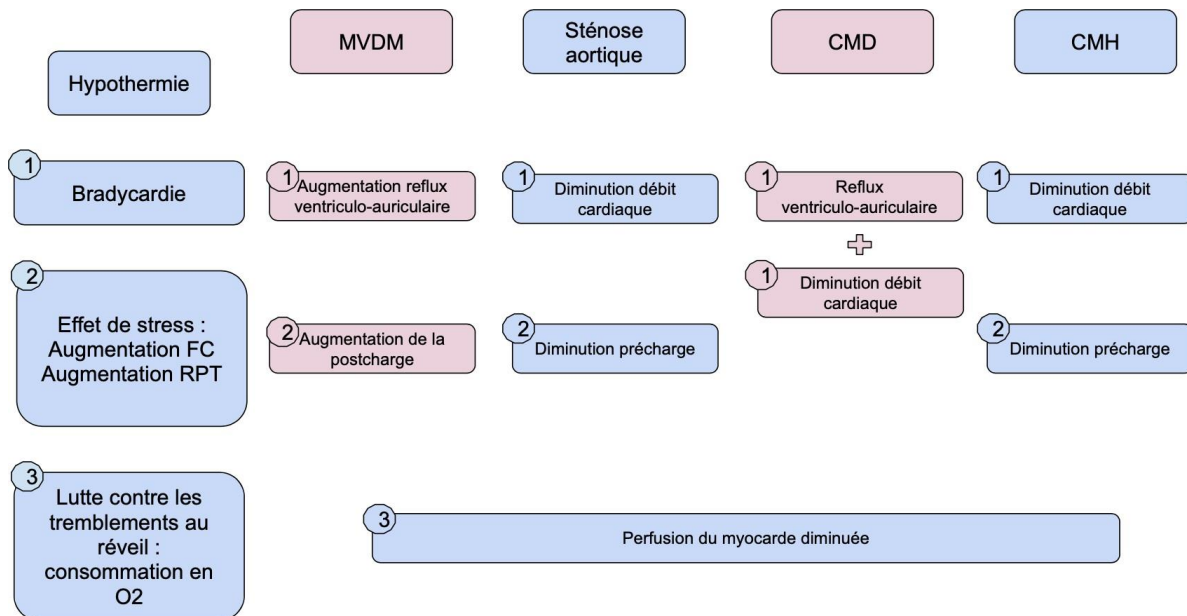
| | MVDM | Sténose aortique | CMD | CMH |
|---|---|---|---|---|
| Hypothermie | | | | |
| 1 Bradycardie | 1 Augmentation reflux ventriculo-auriculaire | 1 Diminution débit cardiaque | 1 Reflux ventriculo-auriculaire + 1 Diminution débit cardiaque | 1 Diminution débit cardiaque |
| 2 Effet de stress : Augmentation FC Augmentation RPT | 2 Augmentation de la postcharge | 2 Diminution précharge | | 2 Diminution précharge |
| 3 Lutte contre les tremblements au réveil : consommation en O2 | 3 Perfusion du myocarde diminuée | | | |